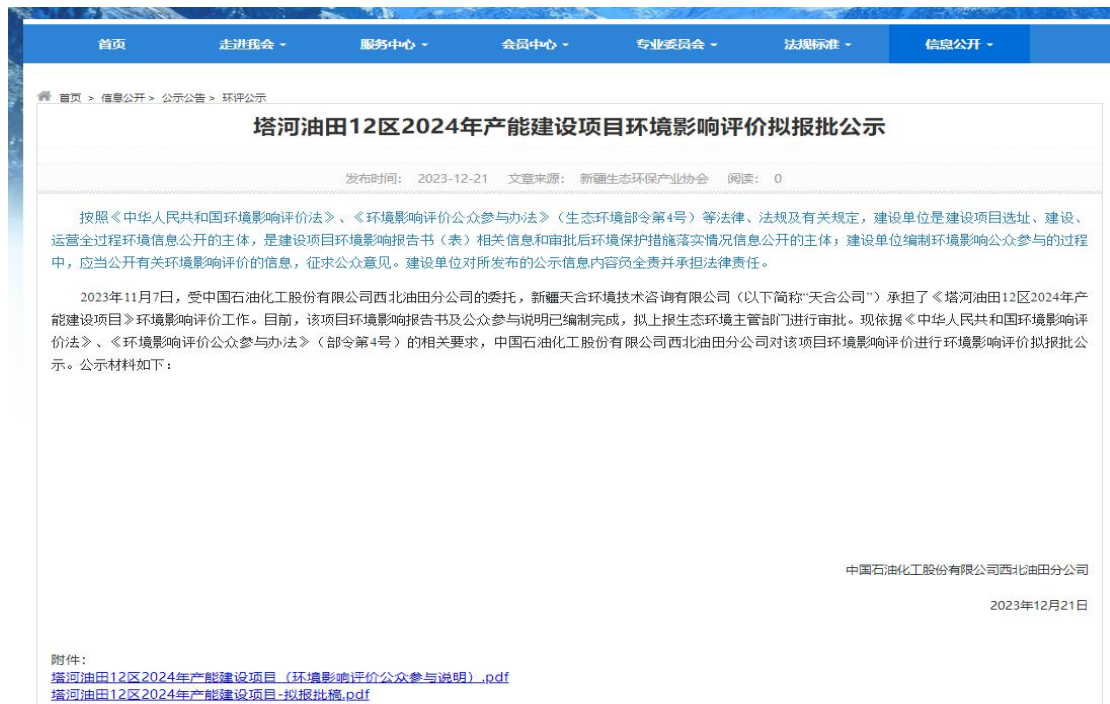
首页 走进我会 ▾ 服务中心 ▾ 会员中心 ▾ 专业委员会 ▾ 法规标准 ▾ 信息公开 ▾

首页 > 信息公开 > 公示公告 > 环评公示

塔河油田12区2024年产能建设项目环境影响评价拟报批公示

发布时间: 2023-12-21 文章来源: 新疆生态环保产业协会 阅读: 0

按照《中华人民共和国环境影响评价法》、《环境影响评价公众参与办法》（生态环境部令第4号）等法律、法规及有关规定，建设单位是建设项目选址、建设、运营全过程环境信息公开的主体，是建设项目环境影响报告书（表）相关信息和审批后环境保护措施落实情况信息公开的主体；建设单位编制环境影响公众参与的过程中，应当公开有关环境影响评价的信息，征求公众意见。建设单位对所发布的公示信息内容负全责并承担法律责任。

2023年11月7日，受中国石油化工股份有限公司西北油田分公司的委托，新疆天合环境技术咨询有限公司（以下简称"天合公司"）承担了《塔河油田12区2024年产能建设项目》环境影响评价工作。目前，该项目环境影响报告书及公众参与说明已编制完成，拟上报生态环境主管部门进行审批。现依据《中华人民共和国环境影响评价法》、《环境影响评价公众参与办法》（部令第4号）的相关要求，中国石油化工股份有限公司西北油田分公司对该项目环境影响评价进行环境影响评价拟报批公示。公示材料如下：

中国石油化工股份有限公司西北油田分公司

2023年12月21日

附件：
塔河油田12区2024年产能建设项目（环境影响评价公众参与说明）.pdf
塔河油田12区2024年产能建设项目-拟报批稿.pdf